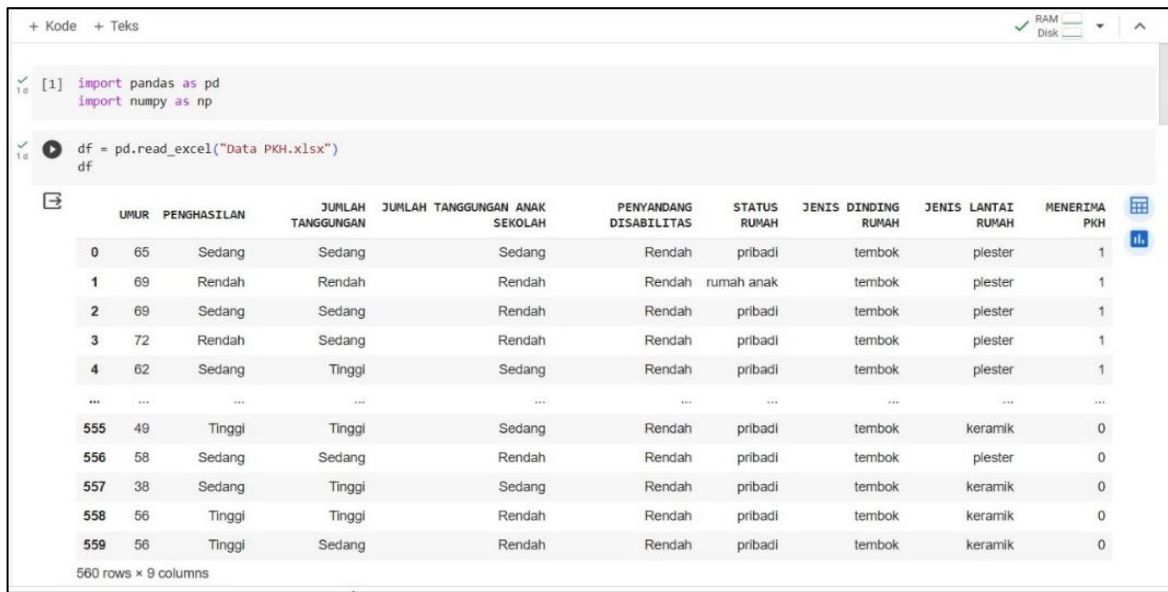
+ Kode + Teks

RAM
Disk

[1] import pandas as pd
import numpy as np

df = pd.read_excel("Data PKH.xlsx")
df

| | UMUR | PENGHASILAN | JUMLAH TANGGUNGAN | JUMLAH TANGGUNGAN ANAK SEKOLAH | PENYANDANG DISABILITAS | STATUS RUMAH | JENIS DINDING RUMAH | JENIS LANTAI RUMAH | MENERIMA PKH |
|---|---|---|---|---|---|---|---|---|---|
| 0 | 65 | Sedang | Sedang | Sedang | Rendah | pribadi | tembok | plester | 1 |
| 1 | 69 | Rendah | Rendah | Rendah | Rendah | rumah anak | tembok | plester | 1 |
| 2 | 69 | Sedang | Sedang | Rendah | Rendah | pribadi | tembok | plester | 1 |
| 3 | 72 | Rendah | Sedang | Rendah | Rendah | pribadi | tembok | plester | 1 |
| 4 | 62 | Sedang | Tinggi | Sedang | Rendah | pribadi | tembok | plester | 1 |
| ... | ... | ... | ... | ... | ... | ... | ... | ... | ... |
| 555 | 49 | Tinggi | Tinggi | Sedang | Rendah | pribadi | tembok | keramik | 0 |
| 556 | 58 | Sedang | Sedang | Rendah | Rendah | pribadi | tembok | plester | 0 |
| 557 | 38 | Sedang | Tinggi | Sedang | Rendah | pribadi | tembok | keramik | 0 |
| 558 | 56 | Tinggi | Tinggi | Rendah | Rendah | pribadi | tembok | keramik | 0 |
| 559 | 56 | Tinggi | Sedang | Rendah | Rendah | pribadi | tembok | keramik | 0 |

560 rows × 9 columns